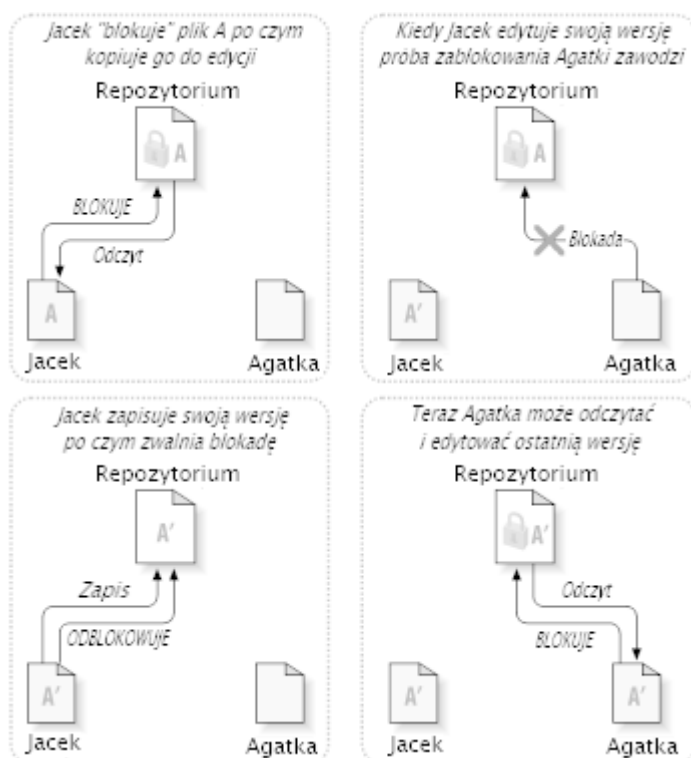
Jacek "blokuje" plik A po czym kopiuje go do edycji

Repozytorium

A

BLOKUJE

Odczyt

A

Jacek

Agatka

Kiedy Jacek edytuje swoją wersję próba zablokowania Agatki zawodzi

Repozytorium

A

Blokada

A'

Jacek

Agatka

Jacek zapisuje swoją wersję po czym zwalnia blokadę

Repozytorium

A'

Zapis

ODBLOKOWUJE

A'

Jacek

Agatka

Teraz Agatka może odczytać i edytować ostatnią wersję

Repozytorium

A'

Odczyt

BLOKUJE

A'

A'

Jacek

Agatka